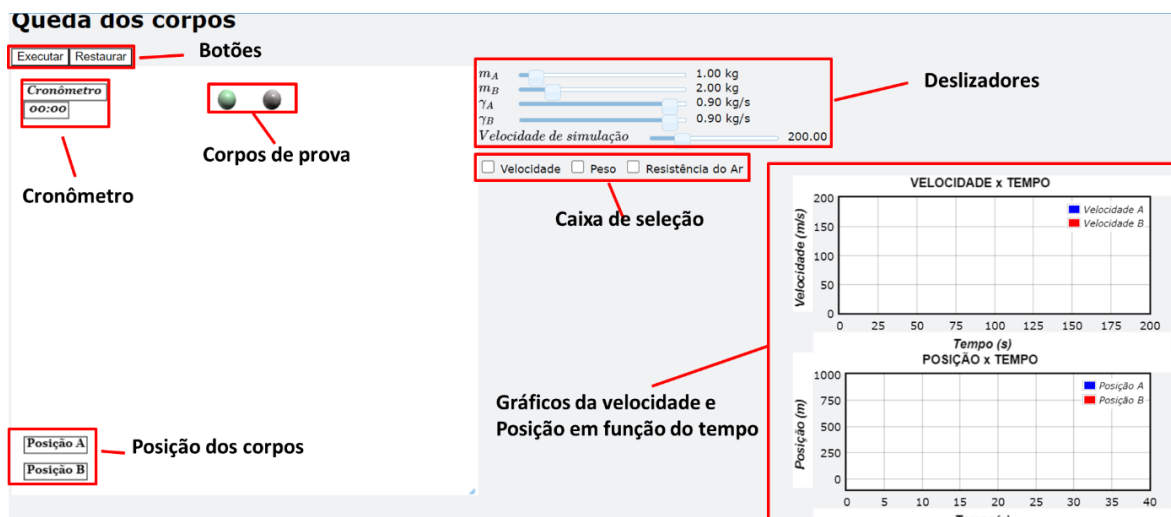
Queda dos corpos

Executar Restaurar

Botões

Cronômetro
00:00

Corpos de prova

Cronômetro

$m_A$ 1.00 kg
$m_B$ 2.00 kg
$\gamma_A$ 0.90 kg/s
$\gamma_B$ 0.90 kg/s
$Velocidade\ de\ simulação$ 200.00

Deslizadores

Velocidade Peso Resistência do Ar

Caixa de seleção

VELOCIDADE x TEMPO

Velocidade A
Velocidade B

Velocidade (m/s)

200
150
100
50
0

0 25 50 75 100 125 150 175 200

Tempo (s)

POSIÇÃO x TEMPO

Posição A
Posição B

Posição (m)

1000
750
500
250
0

0 5 10 15 20 25 30 35 40

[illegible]

Gráficos da velocidade e Posição em função do tempo

Posição A

Posição B

Posição dos corpos